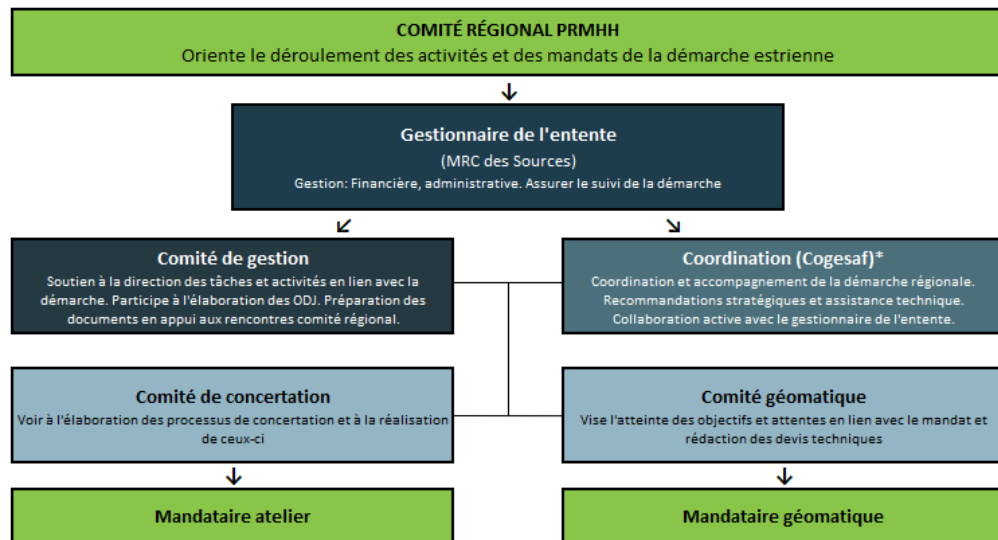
COMITÉ RÉGIONAL PRMHH
Oriente le déroulement des activités et des mandats de la démarche estrienne

Gestionnaire de l'entente
(MRC des Sources)
Gestion: Financière, administrative. Assurer le suivi de la démarche

Comité de gestion
Soutien à la direction des tâches et activités en lien avec la démarche. Participe à l'élaboration des ODJ. Préparation des documents en appui aux rencontres comité régional.

Coordination (Cogesaf)*
Coordination et accompagnement de la démarche régionale. Recommandations stratégiques et assistance technique. Collaboration active avec le gestionnaire de l'entente.

Comité de concertation
Voir à l'élaboration des processus de concertation et à la réalisation de ceux-ci

Comité géomatique
Vise l'atteinte des objectifs et attentes en lien avec le mandat et rédaction des devis techniques

Mandataire atelier

Mandataire géomatique